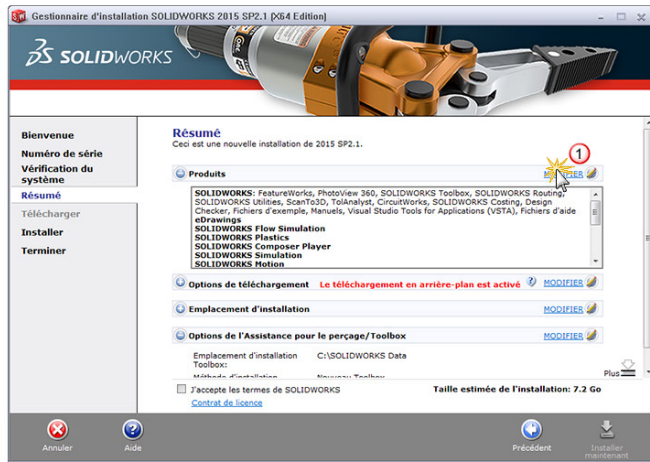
Gestionnaire d'installation SOLIDWORKS 2015 SP2.1 (X64 Edition)

SOLIDWORKS

Bienvenue
Numéro de série
Vérification du système
Résumé
Télécharger
Installer
Terminer

Résumé
Ceci est une nouvelle installation de 2015 SP2.1.

Produits
MODIFIER
1

SOLIDWORKS: FeatureWorks, PhotoView 360, SOLIDWORKS Toolbox, SOLIDWORKS Routing, SOLIDWORKS Utilities, ScanTo3D, TolAnalyst, CircuitWorks, SOLIDWORKS Costing, Design Checker, Fichiers d'exemple, Manuels, Visual Studio Tools for Applications (VSTA), Fichiers d'aide
eDrawings
SOLIDWORKS Flow Simulation
SOLIDWORKS Plastics
SOLIDWORKS Composer Player
SOLIDWORKS Simulation
SOLIDWORKS Motion

Options de téléchargement
Le téléchargement en arrière-plan est activé
MODIFIER

Emplacement d'installation
MODIFIER

Options de l'Assistance pour le perçage/Toolbox
MODIFIER

Emplacement d'installation Toolbox:
C:\SOLIDWORKS Data
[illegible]
Nouveau Toolbox
Plus

J'accepte les termes de SOLIDWORKS
Taille estimée de l'installation: 7.2 Go
Contrat de licence

Annuler
Aide
Précédent
Installer maintenant